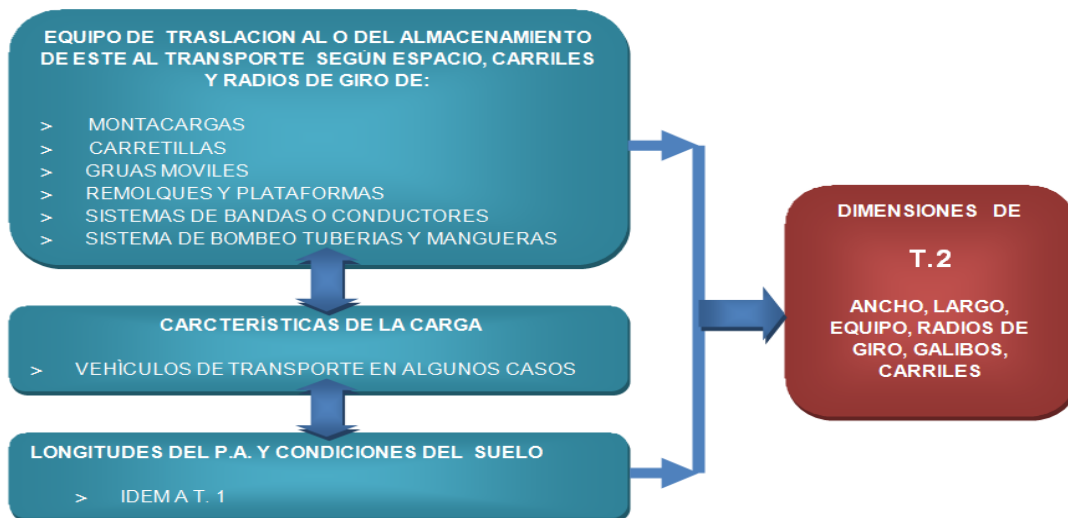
EQUIPO DE TRASLACION AL O DEL ALMACENAMIENTO DE ESTE AL TRANSPORTE SEGÙN ESPACIO, CARRILES Y RADIOS DE GIRO DE:

> MONTACARGAS
> CARRETILLAS
> GRUAS MOVILES
> REMOLQUES Y PLATAFORMAS
> SISTEMAS DE BANDAS O CONDUCTORES
> SISTEMA DE BOMBEO TUBERIAS Y MANGUERAS

CARCTERÌSTICAS DE LA CARGA

> VEHÌCULOS DE TRANSPORTE EN ALGUNOS CASOS

LONGITUDES DEL P.A. Y CONDICIONES DEL SUELO

> IDEM A T. 1

DIMENSIONES DE

T.2

ANCHO, LARGO, EQUIPO, RADIOS DE GIRO, GALIBOS, CARRILES